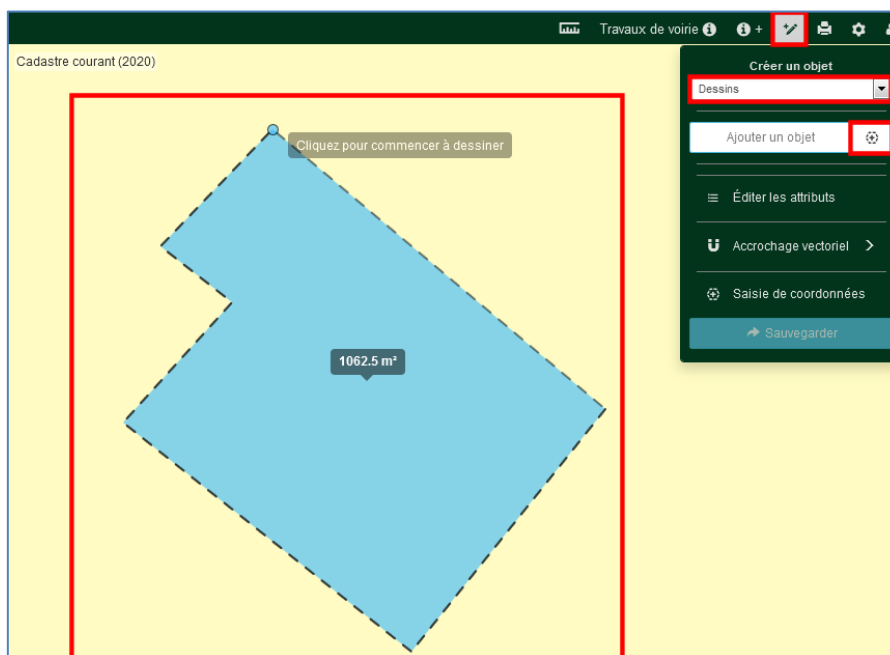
Travaux de voirie

Cadastre courant (2020)

Créer un objet

Dessins

Ajouter un objet

Éditer les attributs

Accrochage vectoriel

Saisie de coordonnées

Sauvegarder

Cliquez pour commencer à dessiner

1062.5 m²